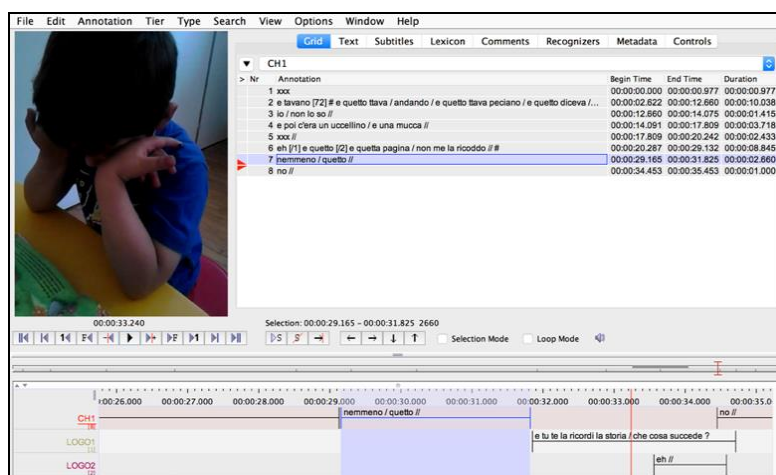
File Edit Annotation Tier Type Search View Options Window Help

Grid Text Subtitles Lexicon Comments Recognizers Metadata Controls

CH1

| Nr | Annotation | Begin Time | End Time | Duration |
|---|---|---|---|---|
| 1 | xxx | 00:00:00.000 | 00:00:00.977 | 00:00:00.977 |
| 2 | e tavano [?2] # e quetto ttava / andando / e quetto ttava peciano / e quetto diceva /... | 00:00:02.622 | 00:00:12.660 | 00:00:10.038 |
| 3 | io / non lo so // | 00:00:12.660 | 00:00:14.075 | 00:00:01.415 |
| 4 | e poi c'era un uccellino / e una mucca // | 00:00:14.091 | 00:00:17.809 | 00:00:03.718 |
| 5 | xxx // | 00:00:17.809 | 00:00:20.242 | 00:00:02.433 |
| 6 | eh [/1] e quetto [/2] e quetta pagina / non me la ricoddo // # | 00:00:20.287 | 00:00:29.132 | 00:00:08.845 |
| 7 | nemmeno / quetto // | 00:00:29.165 | 00:00:31.825 | 00:00:02.660 |
| 8 | no // | 00:00:34.453 | 00:00:35.453 | 00:00:01.000 |

00:00:33.240

Selection: 00:00:29.165 - 00:00:31.825 2660

Selection Mode Loop Mode

00:26.000 00:00:27.000 00:00:28.000 00:00:29.000 00:00:30.000 00:00:31.000 00:00:32.000 00:00:33.000 00:00:34.000 00:00:35.0

CH1 nemmeno / quetto // no //

LOGO1 e tu te la ricordi la storia / che cosa succede ?

LOGO2 eh //